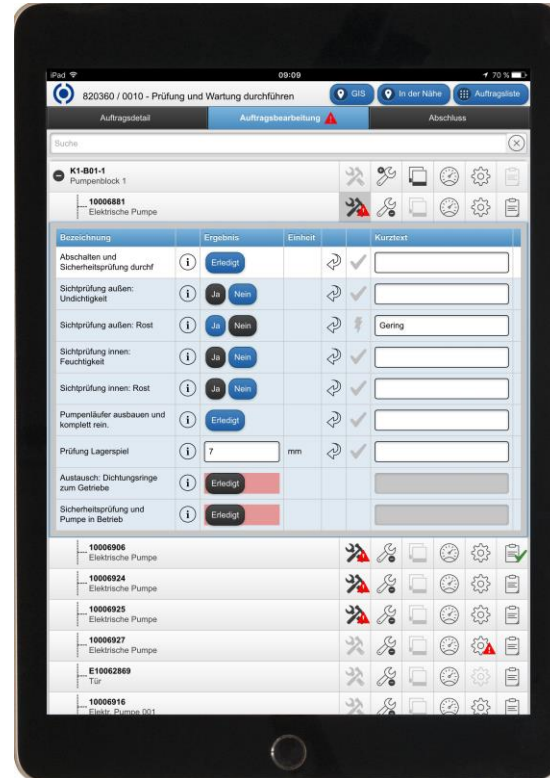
iPad 09:09 70 %

820360 / 0010 - Prüfung und Wartung durchführen

GIS | In der Nähe | Auftragsliste

Auftragsdetail | Auftragsbearbeitung | Abschluss

Suche

K1-B01-1
Pumpenblock 1

10006881
Elektrische Pumpe

| Bezeichnung | | Ergebnis | Einheit | | | Kurztext |
|---|---|---|---|---|---|---|
| Abschalten und Sicherheitsprüfung durchf | i | Erledigt | | | | |
| Sichtprüfung außen: Undichtigkeit | i | Ja Nein | | | | |
| Sichtprüfung außen: Rost | i | Ja Nein | | | | Gering |
| Sichtprüfung innen: Feuchtigkeit | i | Ja Nein | | | | |
| Sichtprüfung innen: Rost | i | Ja Nein | | | | |
| Pumpenläufer ausbauen und komplett rein. | i | Erledigt | | | | |
| Prüfung Lagerspiel | i | 7 | mm | | | |
| Austausch: Dichtungsringe zum Getriebe | i | Erledigt | | | | |
| Sicherheitsprüfung und Pumpe in Betrieb | i | Erledigt | | | | |

10006906
Elektrische Pumpe

10006924
Elektrische Pumpe

10006925
Elektrische Pumpe

10006927
Elektrische Pumpe

E10062869
Tür

10006916
Elektr. Pumpe 001